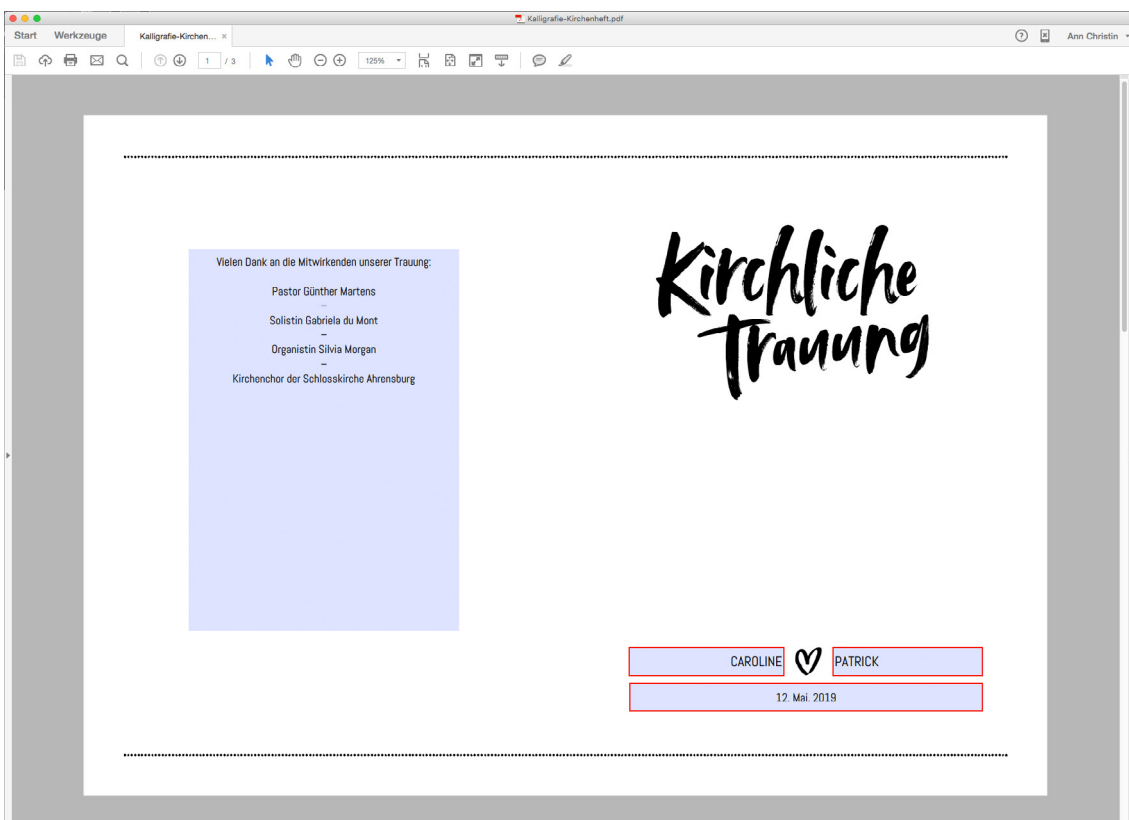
Kalligrafie-Kirchenheft.pdf

Start Werkzeuge Kalligrafie-Kirchen... ×

Ann Christin

1 / 3 125%

Vielen Dank an die Mitwirkenden unserer Trauung:

Pastor Günther Martens
–
Solistin Gabriela du Mont
–
Organistin Silvia Morgan
–
Kirchenchor der Schlosskirche Ahrensburg

Kirchliche Trauung

CAROLINE PATRICK

12. Mai. 2019